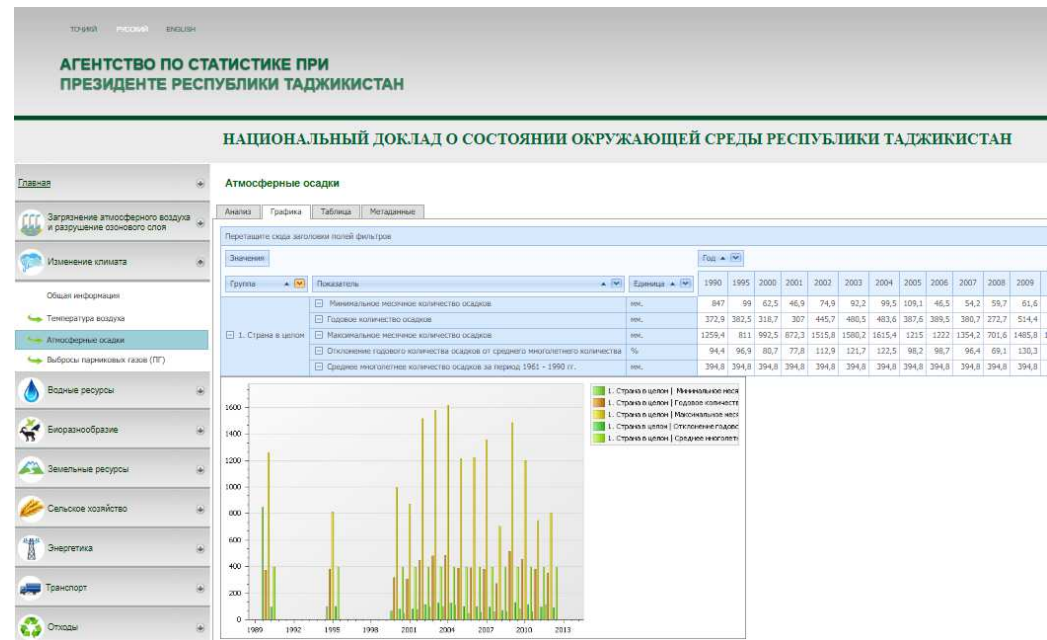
ТОҶИКӢ РУССКИЙ ENGLISH

АГЕНТСТВО ПО СТАТИСТИКЕ ПРИ ПРЕЗИДЕНТЕ РЕСПУБЛИКИ ТАДЖИКИСТАН

НАЦИОНАЛЬНЫЙ ДОКЛАД О СОСТОЯНИИ ОКРУЖАЮЩЕЙ СРЕДЫ РЕСПУБЛИКИ ТАДЖИКИСТАН

Главная

Загрязнение атмосферного воздуха и разрушение озонового слоя

Изменение климата

Общая информация

Температура воздуха

Атмосферные осадки

Выбросы парниковых газов (ПГ)

Водные ресурсы

Биоразнообразие

Земельные ресурсы

Сельское хозяйство

Энергетика

Транспорт

Отходы

Атмосферные осадки

Анализ | Графика | Таблица | Метаданные

Перетащите сюда заголовки полей фильтров

Значения

Год

| Группа | Показатель | Единица | 1990 | 1995 | 2000 | 2001 | 2002 | 2003 | 2004 | 2005 | 2006 | 2007 | 2008 | 2009 |
|---|---|---|---|---|---|---|---|---|---|---|---|---|---|---|
| 1. Страна в целом | Минимальное месячное количество осадков | мм. | 847 | 99 | 62,5 | 46,9 | 74,9 | 92,2 | 99,5 | 109,1 | 46,5 | 54,2 | 59,7 | 61,6 |
| | Годовое количество осадков | мм. | 372,9 | 382,5 | 318,7 | 307 | 445,7 | 480,5 | 483,6 | 387,6 | 389,5 | 380,7 | 272,7 | 514,4 |
| | Максимальное месячное количество осадков | мм. | 1259,4 | 811 | 992,5 | 872,3 | 1515,8 | 1580,2 | 1615,4 | 1215 | 1222 | 1354,2 | 701,6 | 1485,8 |
| | Отклонение годового количества осадков от среднего многолетнего количества | % | 94,4 | 96,9 | 80,7 | 77,8 | 112,9 | 121,7 | 122,5 | 98,2 | 98,7 | 96,4 | 69,1 | 130,3 |
| | Среднее многолетнее количество осадков за период 1961 - 1990 гг. | мм. | 394,8 | 394,8 | 394,8 | 394,8 | 394,8 | 394,8 | 394,8 | 394,8 | 394,8 | 394,8 | 394,8 | 394,8 |

1. Страна в целом | Минимальное меся
1. Страна в целом | Годовое количеств
1. Страна в целом | Максимальное меся
1. Страна в целом | Отклонение годово
1. Страна в целом | Среднее многолетн

1600
1400
1200
1000
800
600
400
200
0
1989 1992 1995 1998 2001 2004 2007 2010 2013